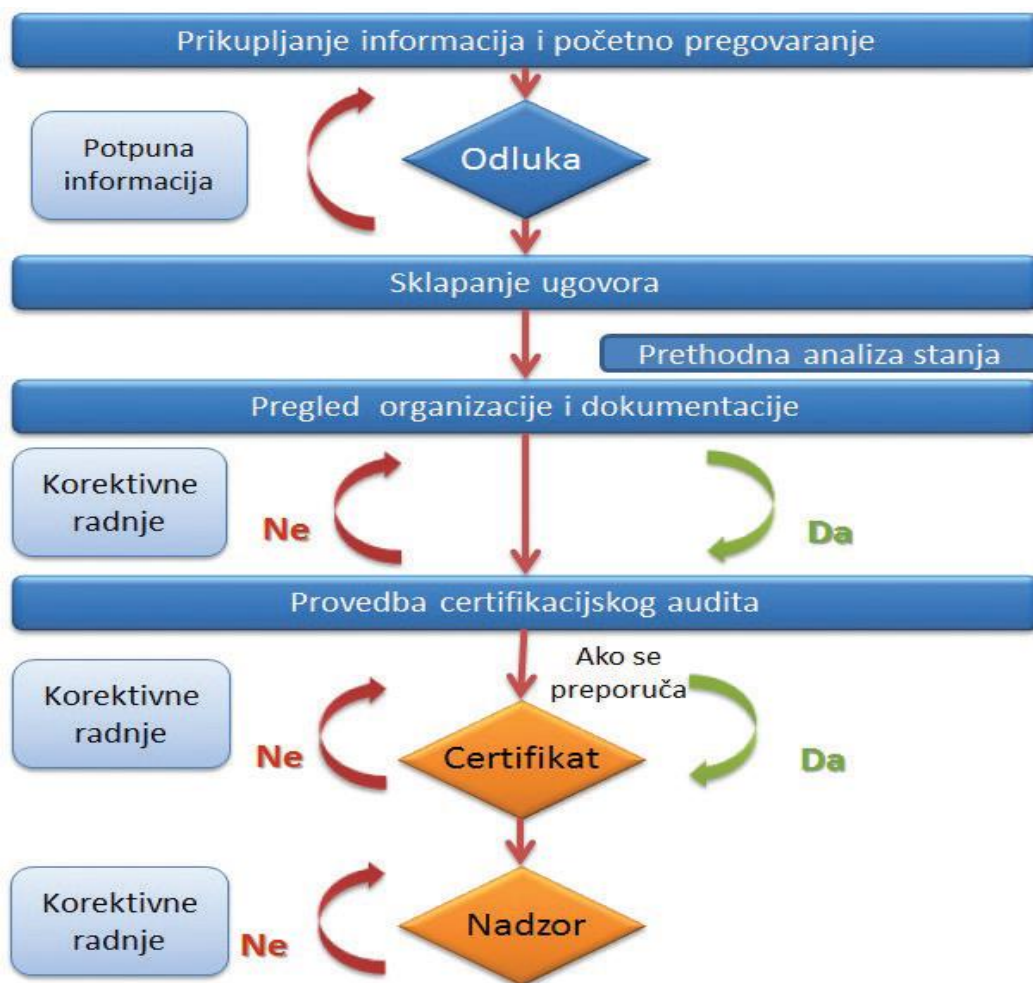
Prikupljanje informacija i početno pregovaranje

Potpuna informacija

Odluka

Sklapanje ugovora

Prethodna analiza stanja

Pregled organizacije i dokumentacije

Korektivne radnje

Ne

Da

Provedba certifikacijskog audita

Ako se preporuča

Korektivne radnje

Ne

Certifikat

Da

Korektivne radnje

Ne

Nadzor